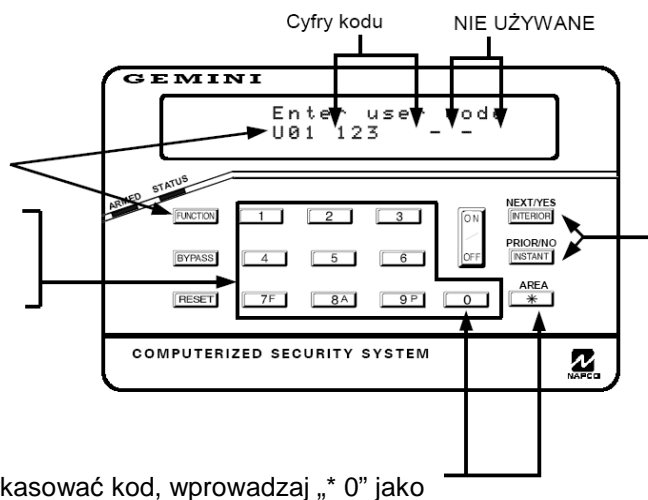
Cyfry kodu

NIE UŻYWANE

GEMINI

Enter user code
U01 123 - -

ARMED STATUS

FUNCTION

1

2

3

ON

OFF

NEXT/YES
INTERIOR

PRIOR/NO
INSTANT

BYPASS

4

5

6

RESET

7F

8A

9P

0

AREA
✳

COMPUTERIZED SECURITY SYSTEM

NAPCO

kasować kod, wprowadzaj „* 0" jako